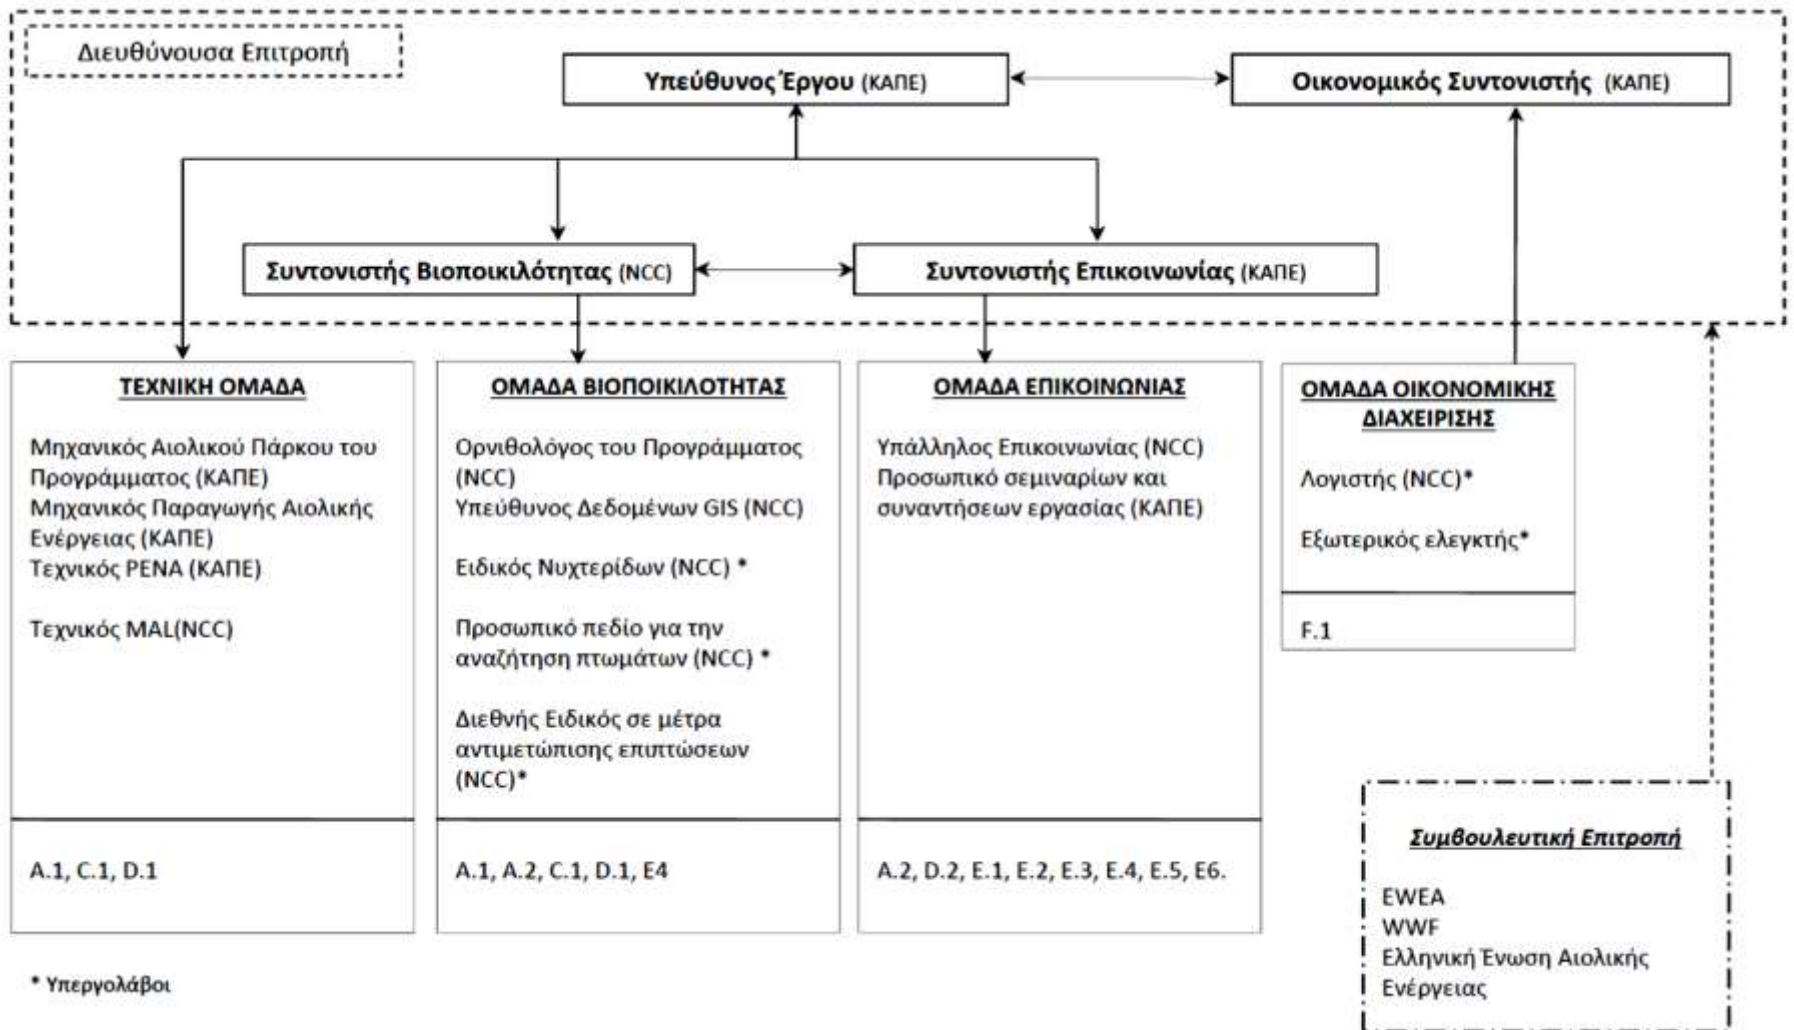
Διευθύνουσα Επιτροπή

Υπεύθυνος Έργου (ΚΑΠΕ)

Οικονομικός Συντονιστής (ΚΑΠΕ)

Συντονιστής Βιοποικιλότητας (NCC)

Συντονιστής Επικοινωνίας (ΚΑΠΕ)

ΤΕΧΝΙΚΗ ΟΜΑΔΑ

Μηχανικός Αιολικού Πάρκου του Προγράμματος (ΚΑΠΕ)
Μηχανικός Παραγωγής Αιολικής Ενέργειας (ΚΑΠΕ)
Τεχνικός ΡΕΝΑ (ΚΑΠΕ)

Τεχνικός MAL(NCC)

A.1, C.1, D.1

ΟΜΑΔΑ ΒΙΟΠΟΙΚΙΛΟΤΗΤΑΣ

Ορνιθολόγος του Προγράμματος (NCC)
Υπεύθυνος Δεδομένων GIS (NCC)

Ειδικός Νυχτερίδων (NCC) *

Προσωπικό πεδίο για την αναζήτηση πτωμάτων (NCC) *

Διεθνής Ειδικός σε μέτρα αντιμετώπισης επιπτώσεων (NCC)*

A.1, A.2, C.1, D.1, E4

ΟΜΑΔΑ ΕΠΙΚΟΙΝΩΝΙΑΣ

Υπάλληλος Επικοινωνίας (NCC)
Προσωπικό σεμιναρίων και συναντήσεων εργασίας (ΚΑΠΕ)

A.2, D.2, E.1, E.2, E.3, E.4, E.5, E6.

ΟΜΑΔΑ ΟΙΚΟΝΟΜΙΚΗΣ ΔΙΑΧΕΙΡΙΣΗΣ

Λογιστής (NCC)*

Εξωτερικός ελεγκτής*

F.1

Συμβουλευτική Επιτροπή

EWEA
WWF
Ελληνική Ένωση Αιολικής Ενέργειας

* Υπεργολάβοι